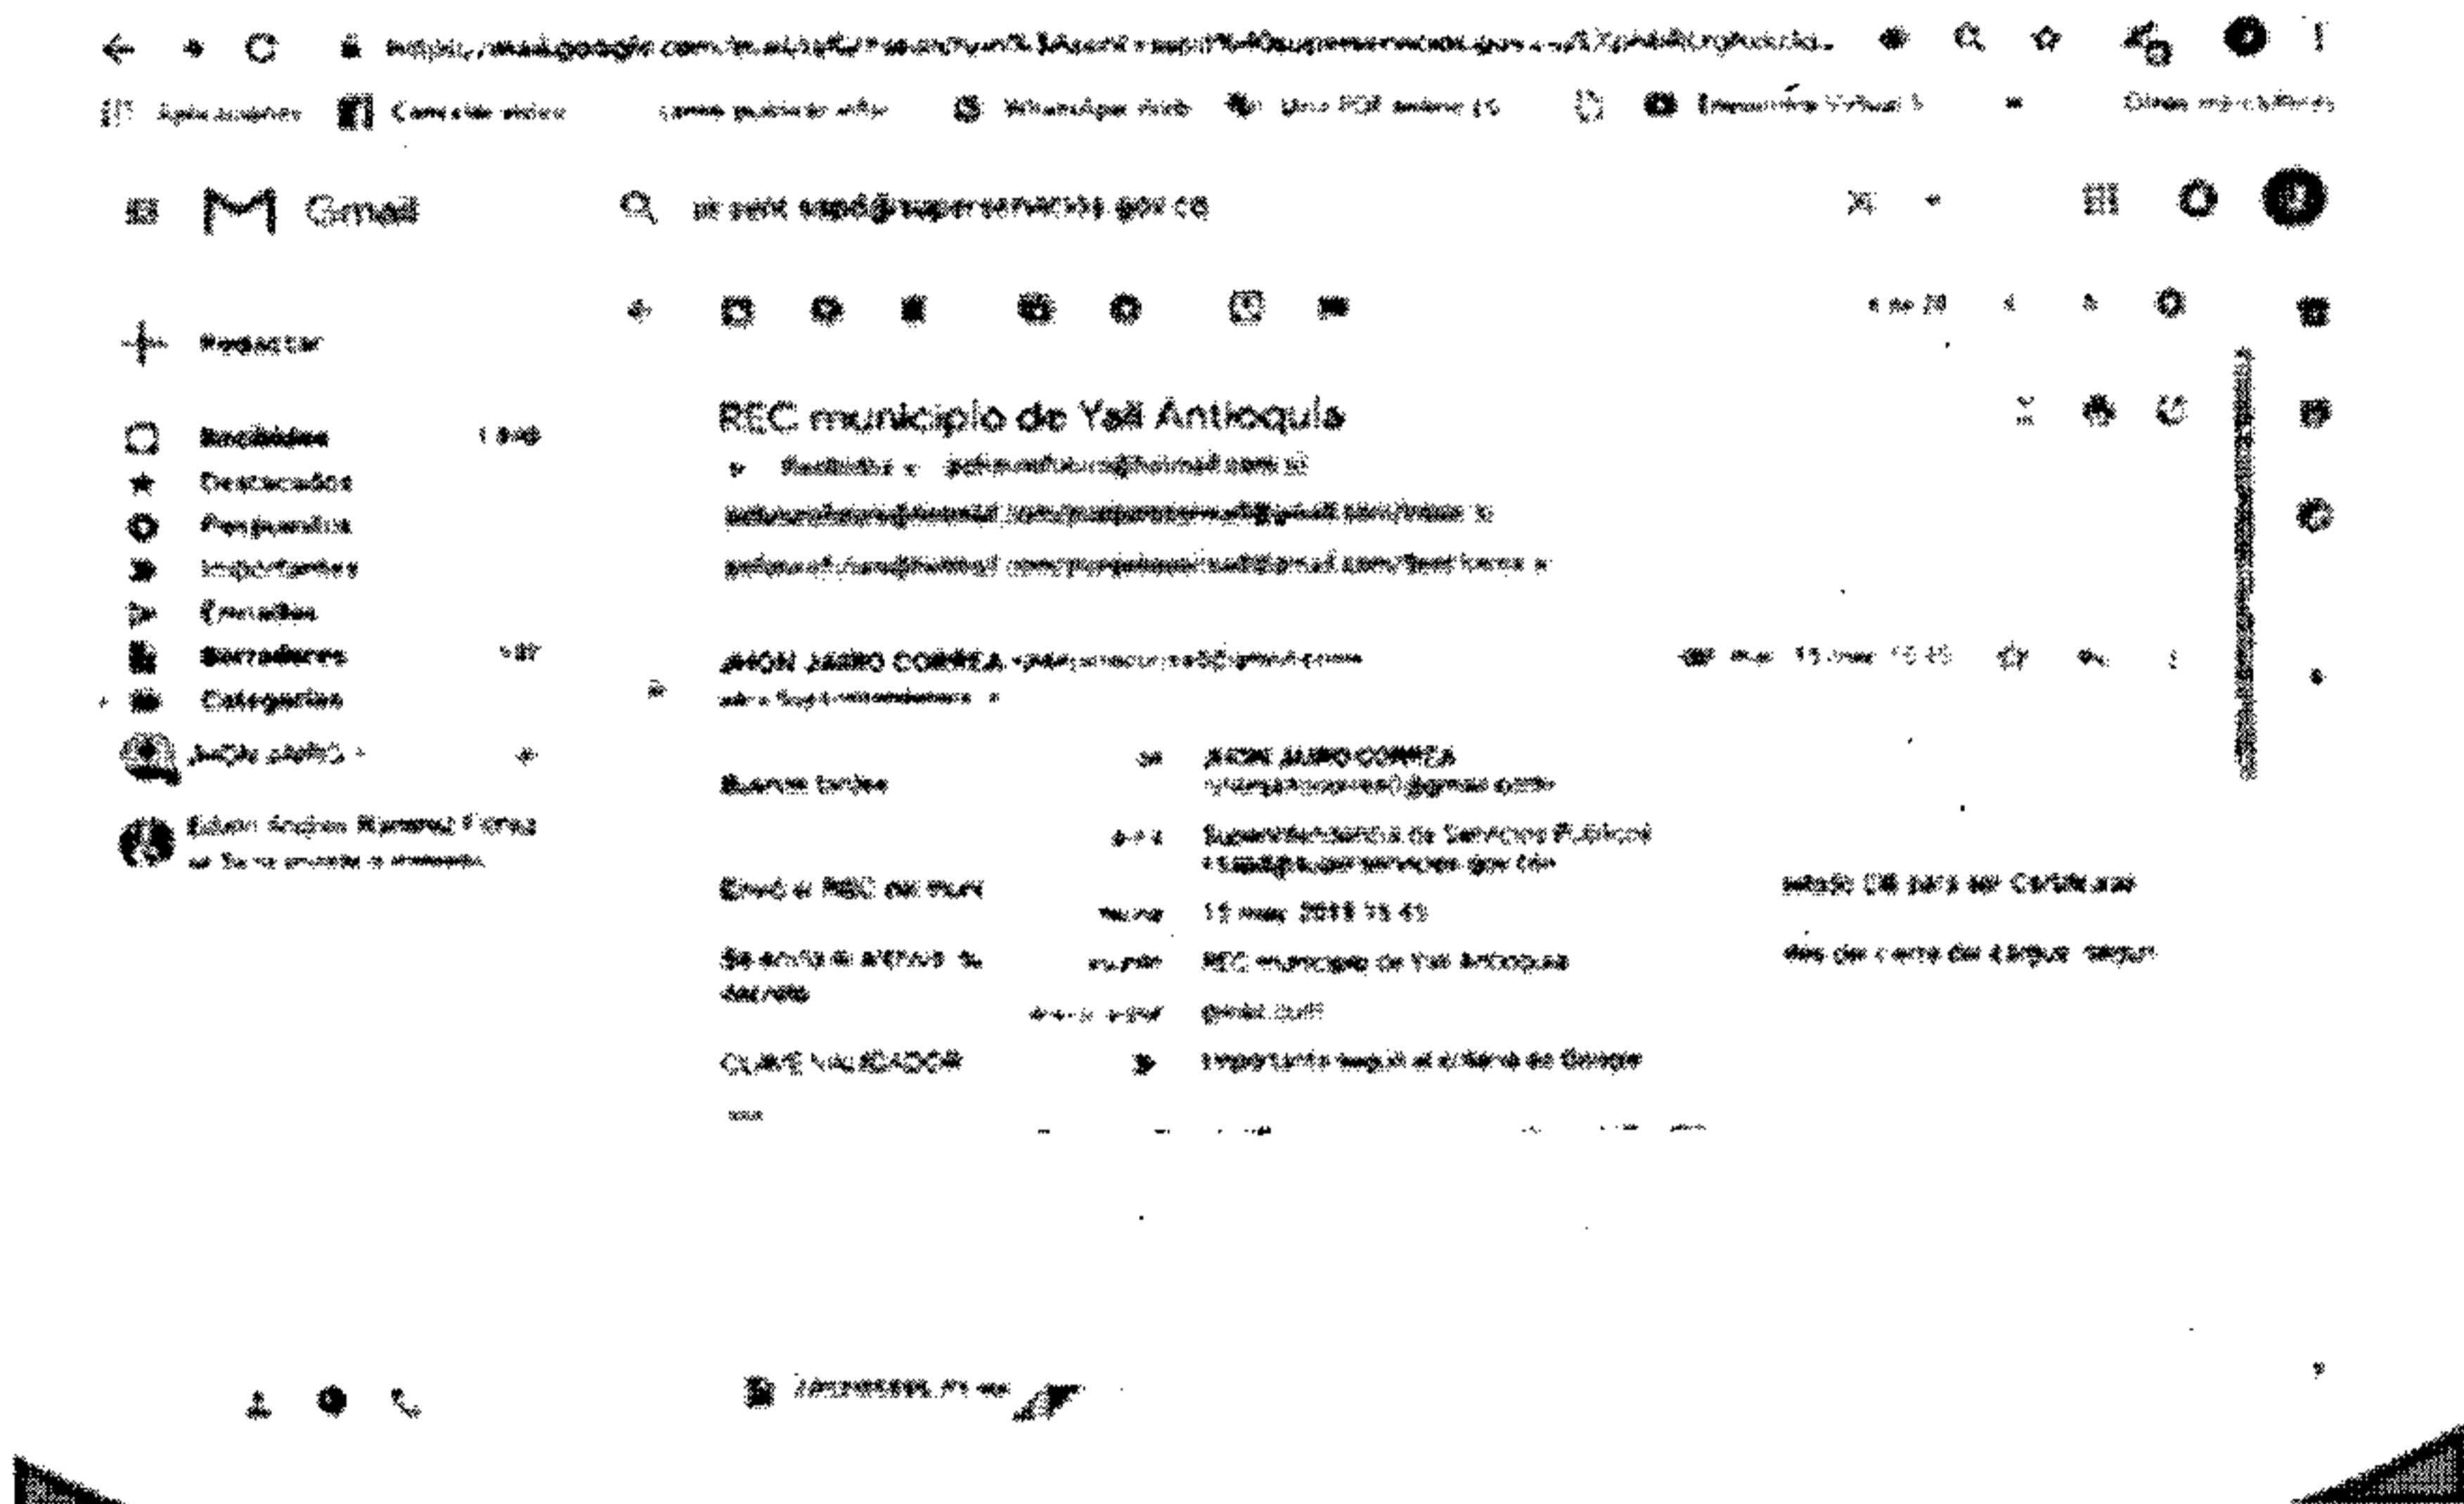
https://mail.google.com/mail/u/0/#search/in%3Asent+sspd%40superservicios.gov.co/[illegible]

Aplicaciones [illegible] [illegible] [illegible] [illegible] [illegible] Otros marcadores

Gmail

in:sent sspd@superservicios.gov.co

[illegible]

Redactar

Recibidos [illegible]
Destacados
Pospuestos
Importantes
Enviados
Borradores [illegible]
Categorías

JHON JAIRO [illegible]

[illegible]
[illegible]

REC municipio de Yalí Antioquia

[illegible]

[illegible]

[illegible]

JHON JAIRO CORREA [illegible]
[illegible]

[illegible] 15 may. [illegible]

de: JHON JAIRO CORREA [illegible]@gmail.com

Buenas tardes

para: Superintendencia de Servicios Públicos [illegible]

Envió el REC del muni

fecha: 15 may. 2019 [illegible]

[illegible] CB para ser Certificado

Se anexa el acta de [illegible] decreto

asunto: REC municipio de Yalí Antioquia

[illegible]

enviado por: gmail.com

CLAVE VALIDADOR

Importante según el sistema de Google

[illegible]

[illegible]